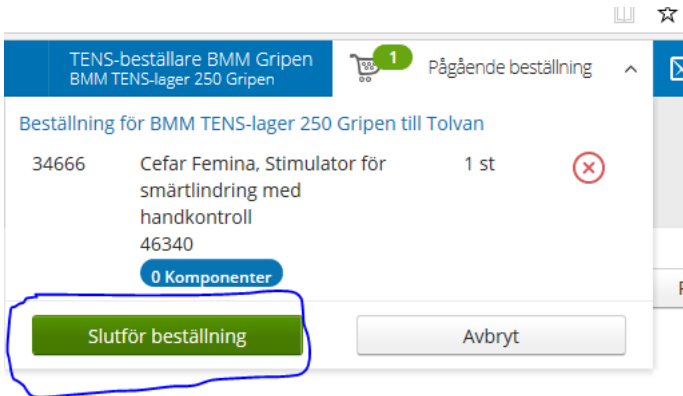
TENS-beställare BMM Gripen
BMM TENS-lager 250 Gripen

1

Pågående beställning

Beställning för BMM TENS-lager 250 Gripen till Tolvan

34666 Cefar Femina, Stimulator för smärtlindring med handkontroll 46340 1 st

0 Komponenter

Slutför beställning

Avbryt